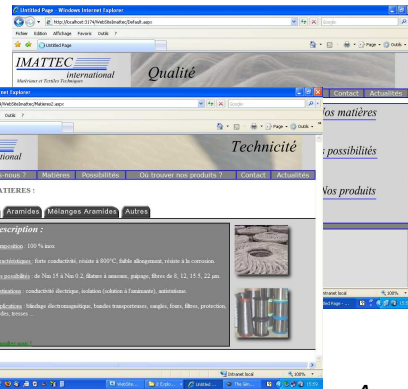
Untitled Page - Windows Internet Explorer

http://localhost:3174/WebSiteImatteC/Default.aspx

Google

Fichier Edition Affichage Favoris Outils ?

Untitled Page

Page Outils

IMATTEC international

Matériaux et Textiles Techniques

Qualité

Contact Actualités

Nos matières

s possibilités

Nos produits

Intranet local 100%

Untitled Page - ...

Internet Explorer

/WebSiteImatteC/Matieres2.aspx

Google

Outils ?

Page Outils

ational

Technicité

-nous ? Matières Possibilités Ou trouver nos produits ? Contact Actualités

MATIERES :

Aramides Mélanges Aramides Autres

escription :

mposition : 100 % inox

ractéristiques : forte conductivité, résiste à 800°C, faible allongement, résiste à la corrosion.

es possibilités : de Nm 15 à Nm 0.2, filature à anneaux, guipage, fibres de 8, 12, 15.5, 22 µm.

onctions : conductivité électrique, isolation (câbles à l'ammiante), antistatisme.

plications : blindage électromagnétique, bandes transporteuses, sangles, fours, filtres, protection, des, tresses ...

Intranet local 100%

WebSite... The Extr... Untitled ... Untitled ... The Gen... 15:59

4